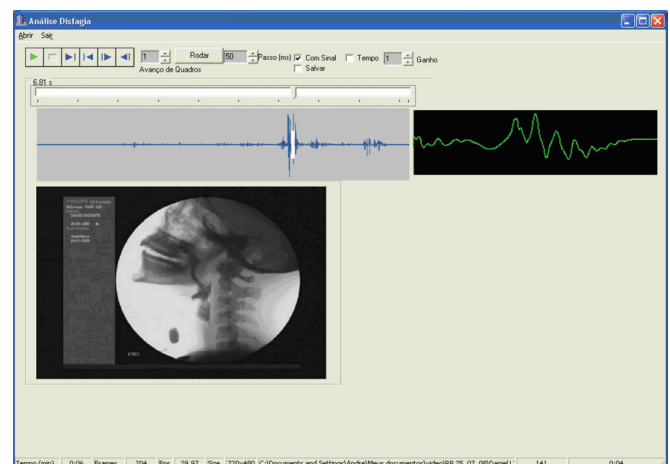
Análise Disfagia

Abrir Sair

1 Rodar 50 Passo (ms) Com Sinal Tempo 1 Ganho

Avanço de Quadros Salvar

6.81 s

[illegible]

Tempo (min) 0:06 Frames 204 Fps 29.97 Size 720x480 C:\Documents and Settings\Andre\Meus documentos\video\BB 25_07_08\Daniel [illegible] 141 0:04